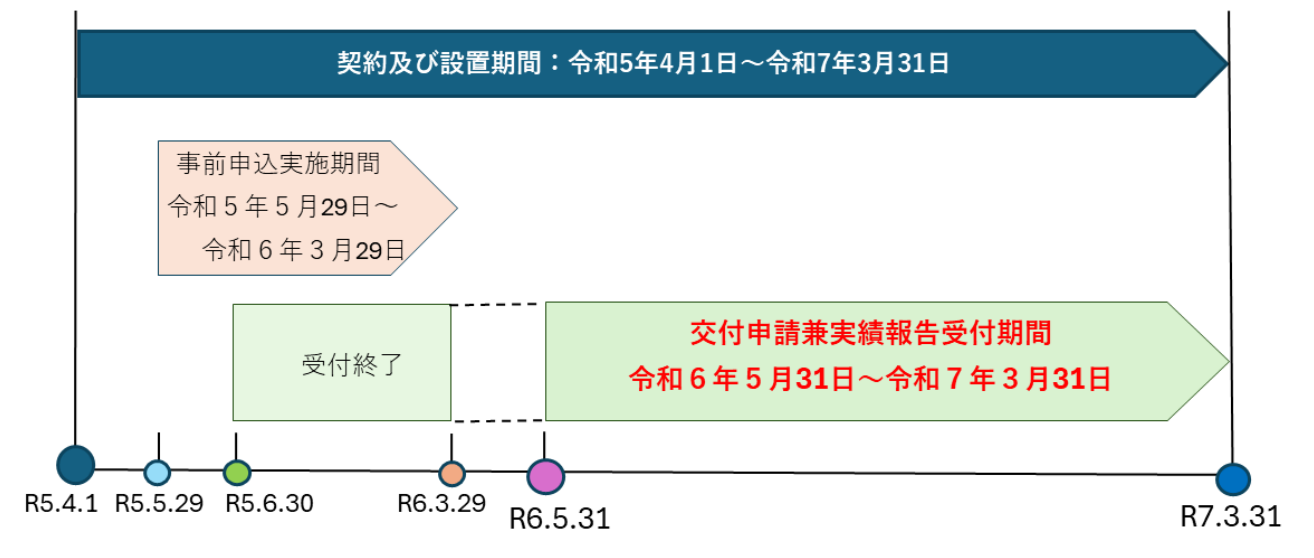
契約及び設置期間：令和5年4月1日～令和7年3月31日

事前申込実施期間
令和５年５月29日～
令和６年３月29日

受付終了

交付申請兼実績報告受付期間
令和６年５月31日～令和７年３月31日

R5.4.1
R5.5.29
R5.6.30
R6.3.29
R6.5.31
R7.3.31